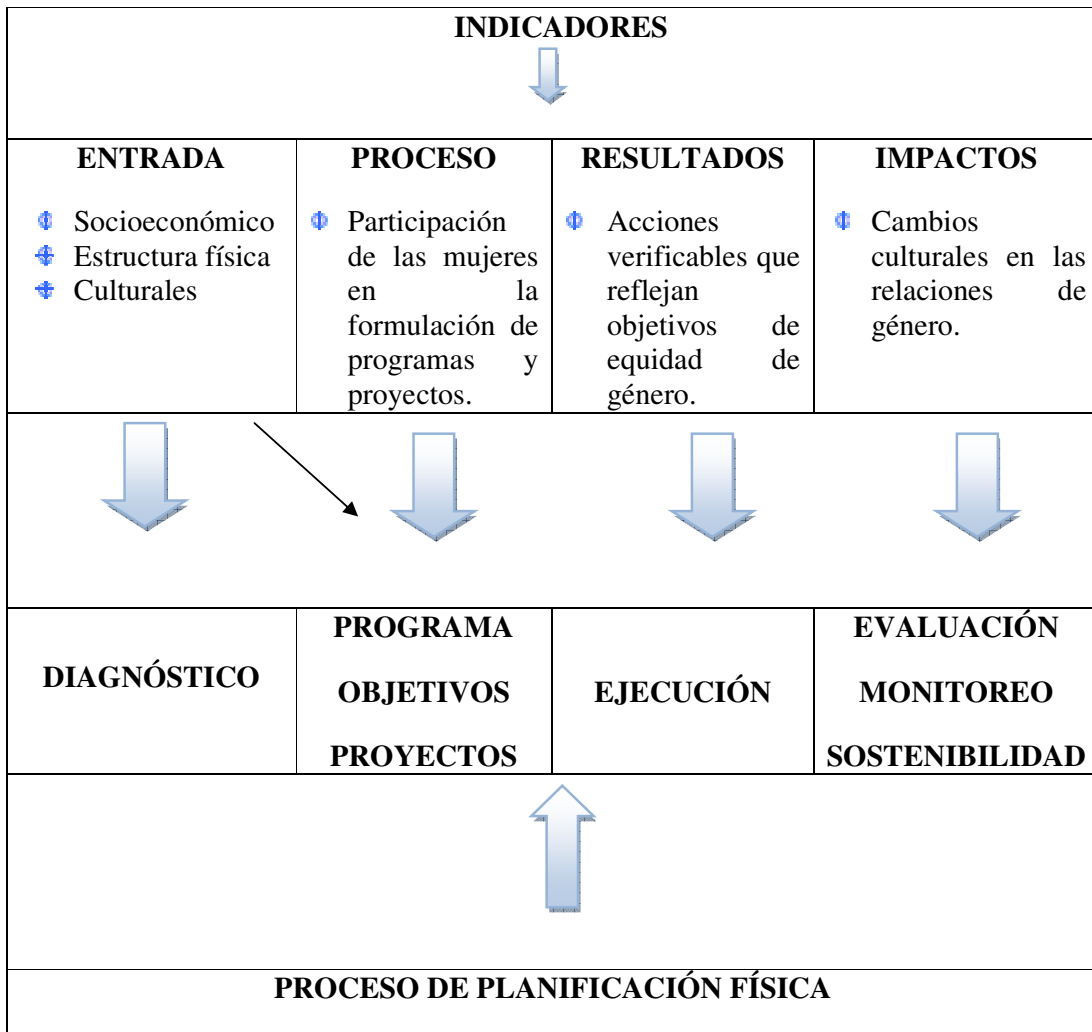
INDICADORES

| ENTRADA | PROCESO | RESULTADOS | IMPACTOS |
|---|---|---|---|
| Socioeconómico<br>Estructura física<br>Culturales | Participación de las mujeres en la formulación de programas y proyectos. | Acciones verificables que reflejan objetivos de equidad de género. | Cambios culturales en las relaciones de género. |
| DIAGNÓSTICO | PROGRAMA<br>OBJETIVOS<br>PROYECTOS | EJECUCIÓN | EVALUACIÓN<br>MONITOREO<br>SOSTENIBILIDAD |

PROCESO DE PLANIFICACIÓN FÍSICA